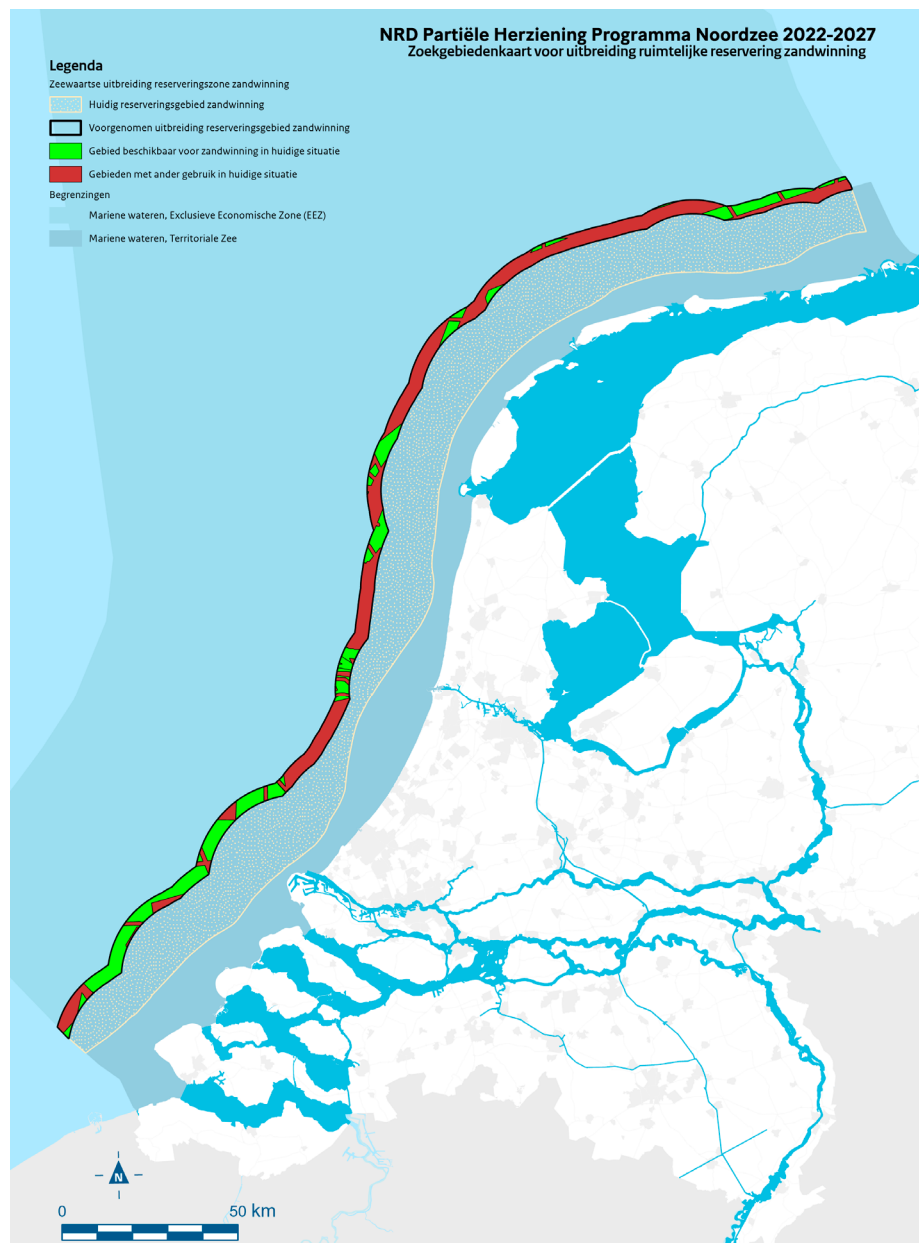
NRD Partiële Herziening Programma Noordzee 2022-2027
Zoekgebiedenkaart voor uitbreiding ruimtelijke reservering zandwinning

Legenda
Zeewaartse uitbreiding reserveringszone zandwinning
Huidig reserveringsgebied zandwinning
Voorgenomen uitbreiding reserveringsgebied zandwinning
Gebied beschikbaar voor zandwinning in huidige situatie
Gebieden met ander gebruik in huidige situatie
Begrenzingen
Mariene wateren, Exclusieve Economische Zone (EEZ)
Mariene wateren, Territoriale Zee

N
0
50 km